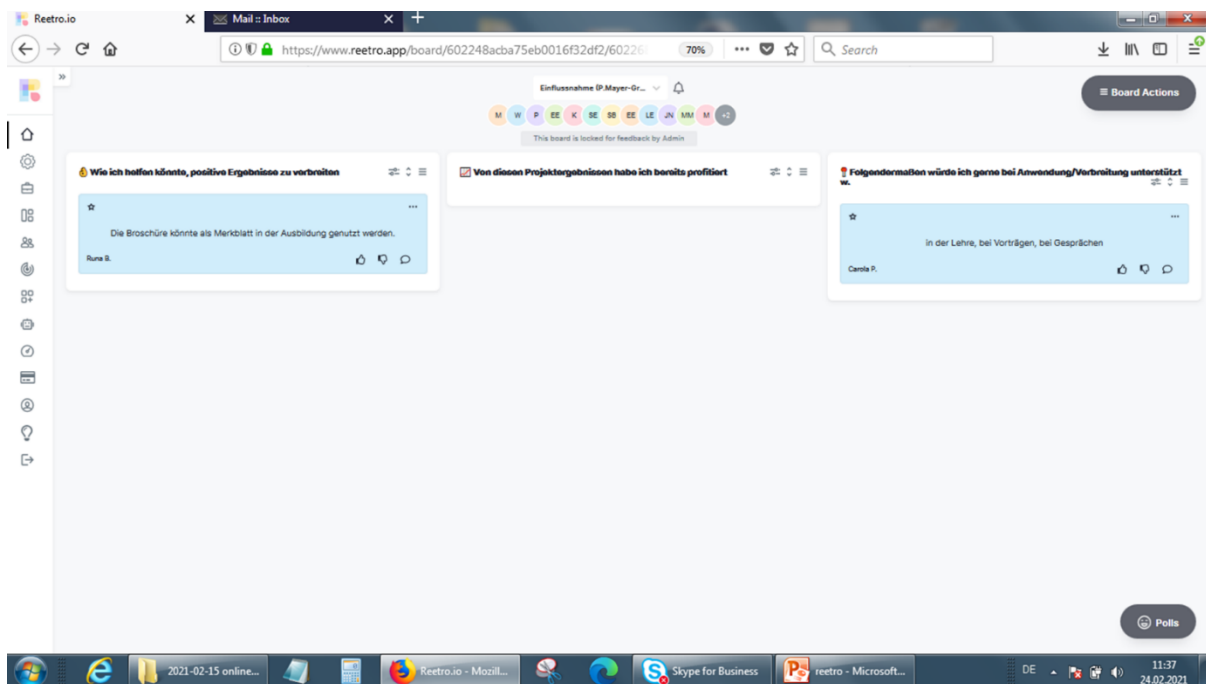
Reetro.io
Mail :: Inbox

https://www.reetro.app/board/602248acba75eb0016f32df2/60226

70%

Search

Einflussnahme (P.Mayer-Gr...

M W P EE K SE SB EE LE JN MM M +2

This board is locked for feedback by Admin

Board Actions

Wie ich helfen könnte, positive Ergebnisse zu verbreiten

Die Broschüre könnte als Merkblatt in der Ausbildung genutzt werden.

Runa B.

Von diesen Projektergebnissen habe ich bereits profitiert

Folgendermaßen würde ich gerne bei Anwendung/Verbreitung unterstützt w.

in der Lehre, bei Vorträgen, bei Gesprächen

Carola P.

Polls

2021-02-15 online...
Reetro.io - Mozill...
Skype for Business
reetro - Microsoft...
DE
11:37
24.02.2021